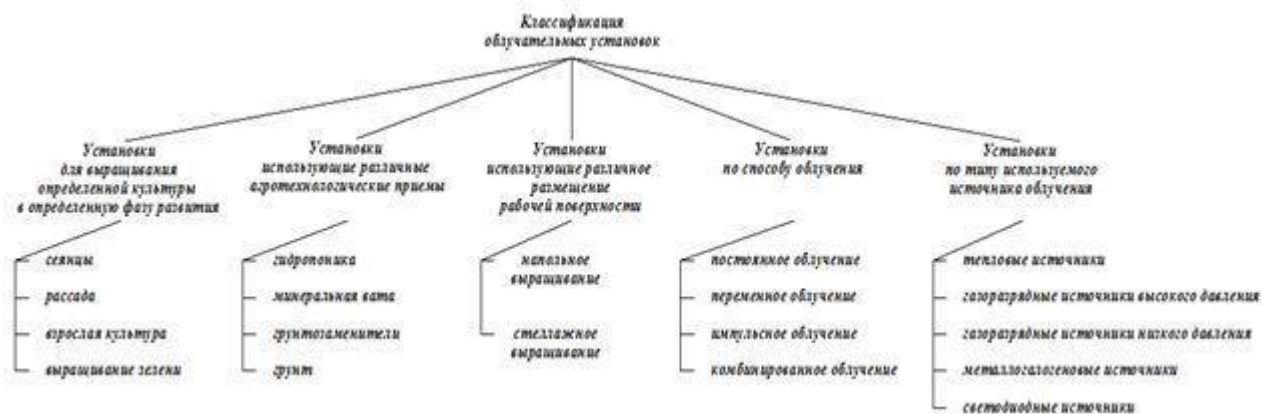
Классификация облучательных установок

Установки для выращивания определенной культуры в определенную фазу развития

сеянцы

рассада

взрослая культура

выращивание зелени

Установки использующие различные агротехнологические приемы

гидропоника

минеральная вата

грунтозаменители

грунт

Установки использующие различное размещение рабочей поверхности

напольное выращивание

стеллажное выращивание

Установки по способу облучения

постоянное облучение

переменное облучение

импульсное облучение

комбинированное облучение

Установки по типу используемого источника облучения

тепловые источники

газоразрядные источники высокого давления

газоразрядные источники низкого давления

металлогалогеновые источники

светодиодные источники